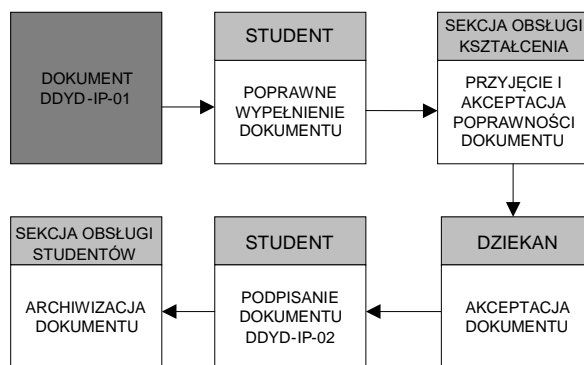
DOKUMENT DDYD-IP-01

STUDENT

POPRAWNE WYPEŁNIENIE DOKUMENTU

SEKCJA OBSŁUGI KSZTAŁCENIA

PRZYJĘCIE I AKCEPTACJA POPRAWNOŚCI DOKUMENTU

DZIEKAN

AKCEPTACJA DOKUMENTU

STUDENT

PODPISANIE DOKUMENTU DDYD-IP-02

SEKCJA OBSŁUGI STUDENTÓW

ARCHIWIZACJA DOKUMENTU